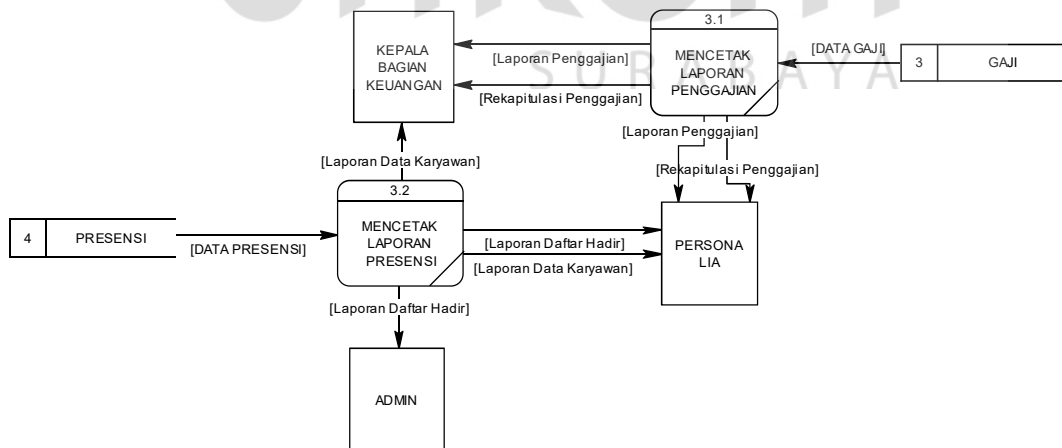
KEPALA BAGIAN KEUANGAN

3.1

MENCETAK LAPORAN PENGGAJIAN

[Laporan Penggajian]

[Rekapitulasi Penggajian]

[DATA GAJI]

3

GAJI

SURABAYA

[Laporan Penggajian]

[Rekapitulasi Penggajian]

[Laporan Data Karyawan]

3.2

MENCETAK LAPORAN PRESENSI

4

PRESENSI

[DATA PRESENSI]

[Laporan Daftar Hadir]

[Laporan Data Karyawan]

PERSONALIA

[Laporan Daftar Hadir]

ADMIN